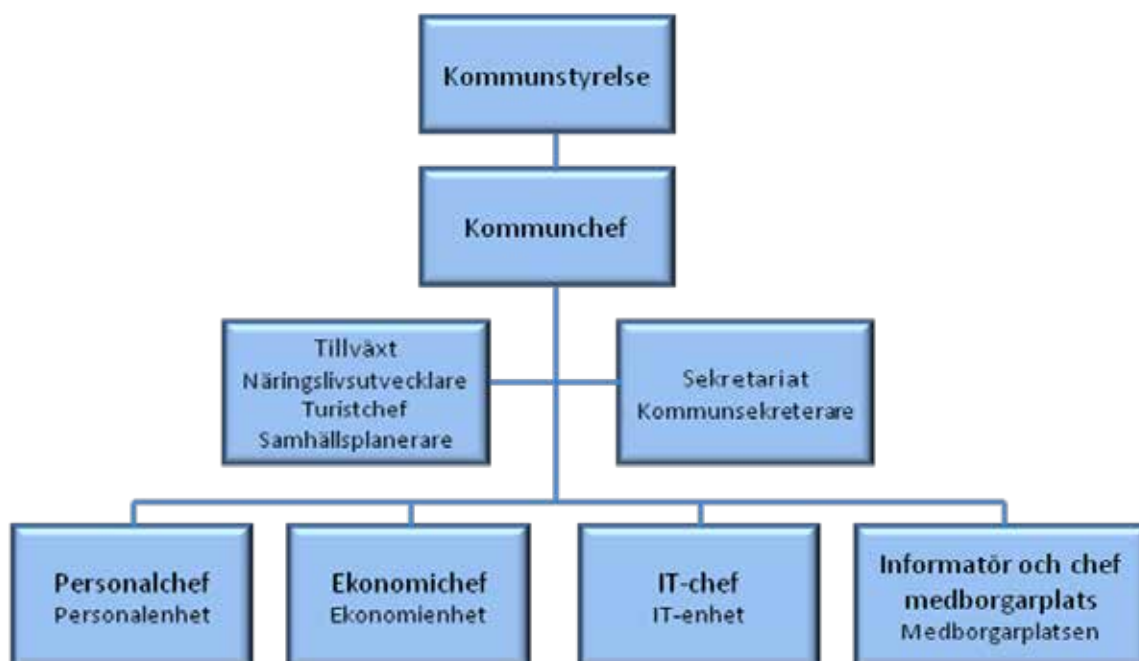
Kommunstyrelse

Kommunchef

Tillväxt
Näringslivsutvecklare
Turistchef
Samhällsplanerare

Sekretariat
Kommunsekreterare

Personalchef
Personalenhet

Ekonomichef
Ekonomienhet

IT-chef
IT-enhet

Informatör och chef medborgarplats
Medborgarplatsen